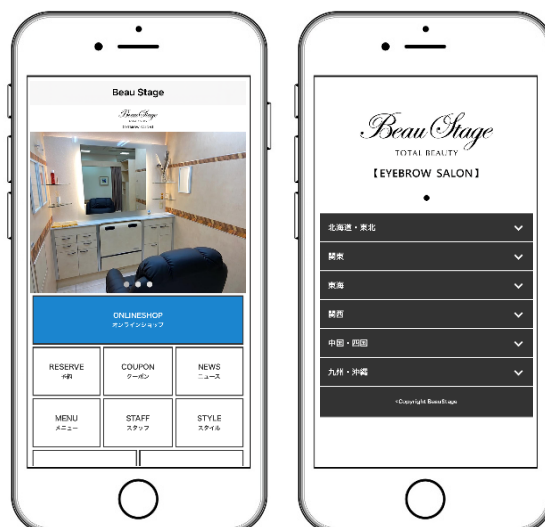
Beau Stage

Beau Stage
TOTAL BEAUTY

ONLINESHOP
オンラインショップ

| RESERVE 予約 | COUPON クーポン | NEWS ニュース |
|---|---|---|
| MENU メニュー | STAFF スタッフ | STYLE スタイル |

Beau Stage
TOTAL BEAUTY
【EYEBROW SALON】

北海道・東北
関東
東海
関西
中国・四国
九州・沖縄

©Copyright BeauStage